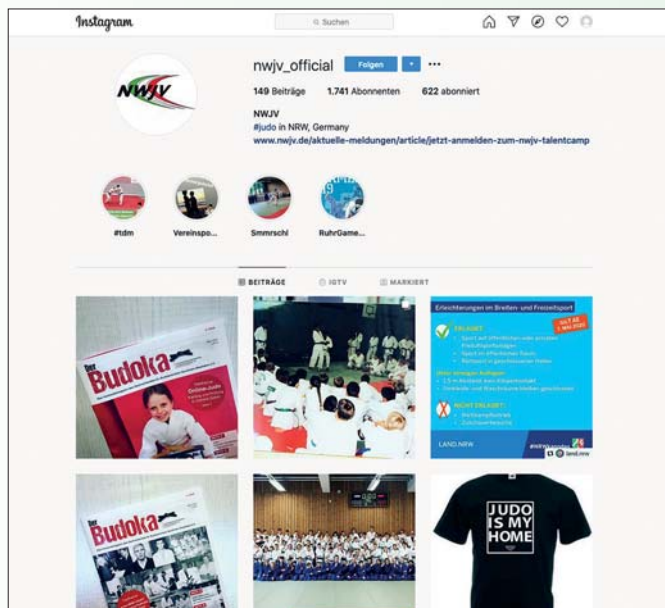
Instagram

Suchen

NWJV

nwjv_official Folgen

149 Beiträge 1.741 Abonnenten 622 abonniert

NWJV
#judo in NRW, Germany
www.nwjv.de/aktuelle-meldungen/article/jetzt-anmelden-zum-nwjv-talentcamp

#tdm Vereinspo... Smmrschl RuhrGame...

BEITRÄGE IGTV MARKIERT

Der Budoka

Erleichterungen im Breiten- und Freizeitsport

ERLAUBT

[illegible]

NICHT ERLAUBT

LAND.NRW

Der Budoka

JUDO IS MY HOME